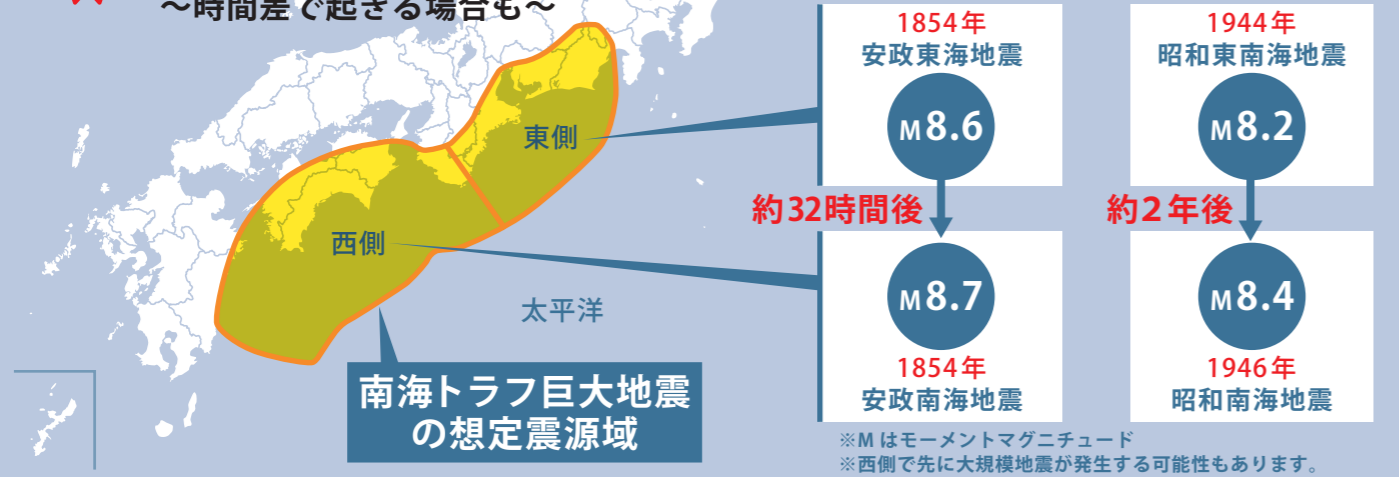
～時間差で起きる場合も～

東側

西側

太平洋

南海トラフ巨大地震の想定震源域

1854年
安政東海地震
M8.6

約32時間後

M8.7
1854年
安政南海地震

1944年
昭和東南海地震
M8.2

約2年後

M8.4
1946年
昭和南海地震

※M はモーメントマグニチュード
※西側で先に大規模地震が発生する可能性もあります。